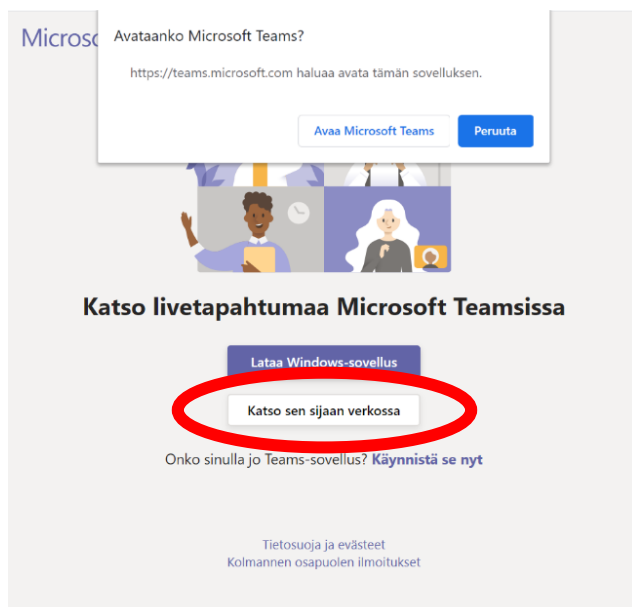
Microso

Avataanko Microsoft Teams?

https://teams.microsoft.com haluaa avata tämän sovelluksen.

Avaa Microsoft Teams

Peruuta

Katso livetapahtumaa Microsoft Teamsissa

Lataa Windows-sovellus

Katso sen sijaan verkossa

Onko sinulla jo Teams-sovellus? Käynnistä se nyt

Tietosuoja ja evästeet

Kolmannen osapuolen ilmoitukset